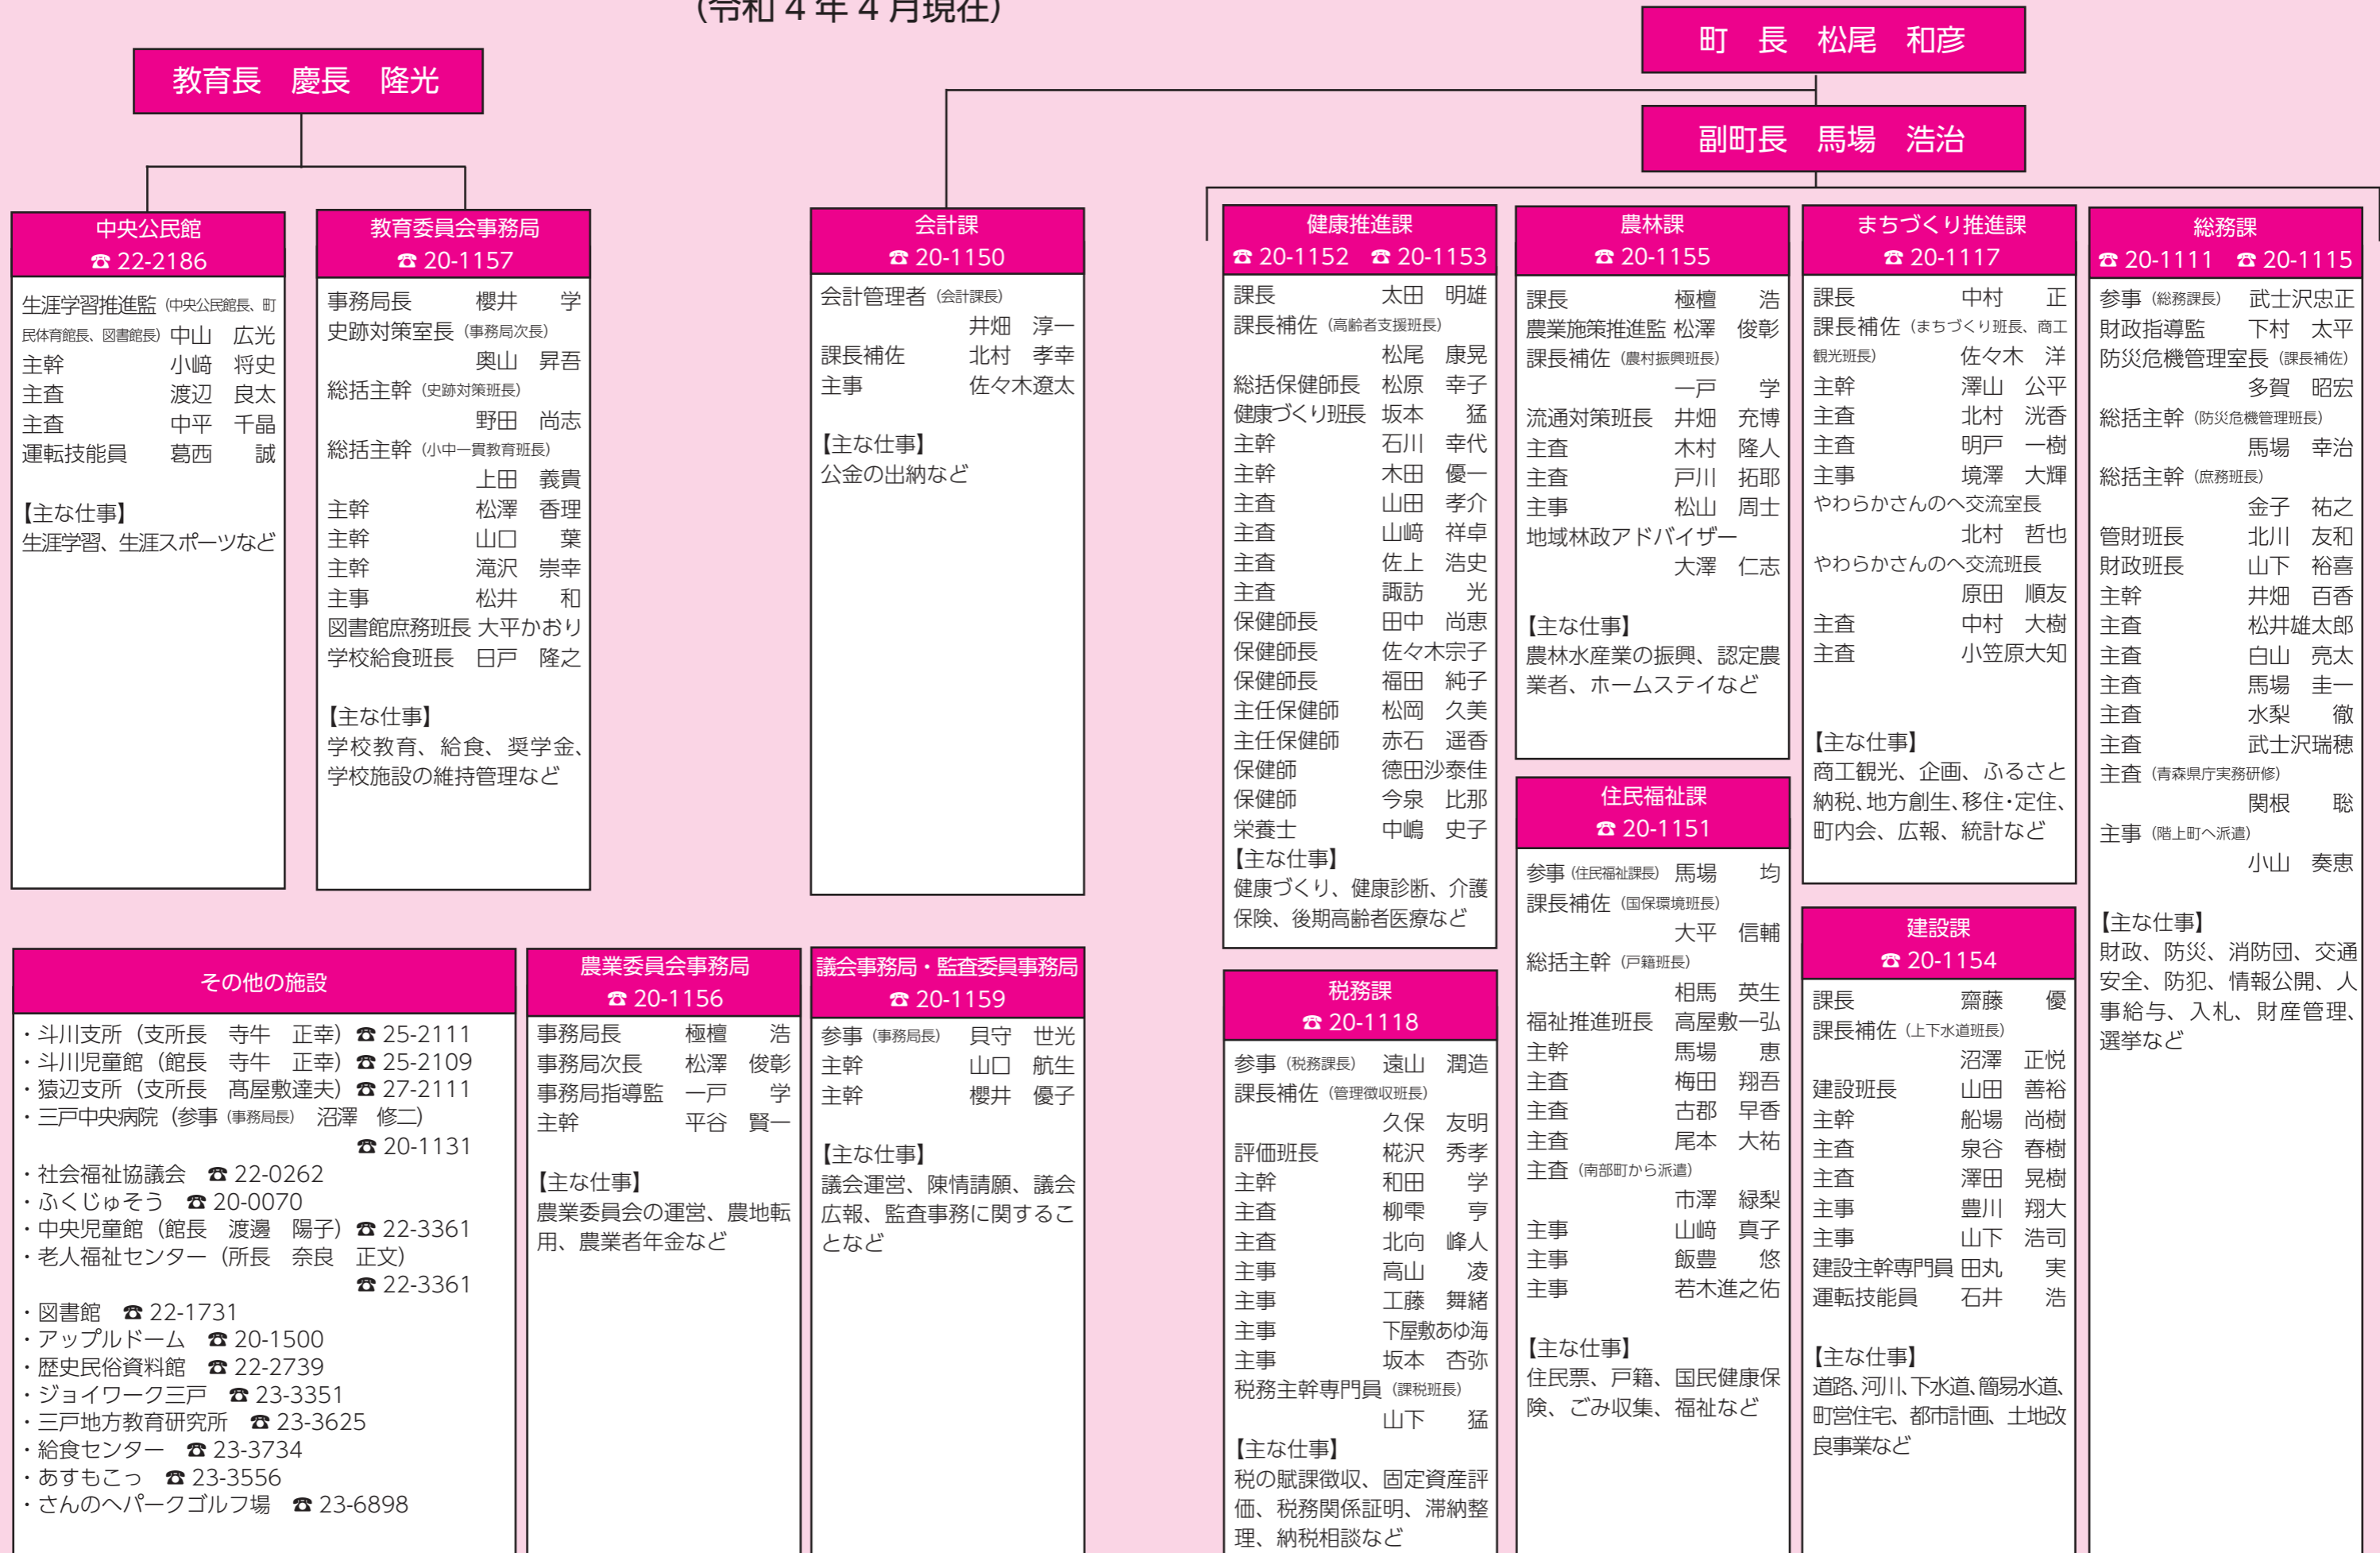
（令和４年４月現在）

町　長　松尾　和彦

副町長　馬場　浩治

教育長　慶長　隆光

中央公民館
☎ 22-2186

生涯学習推進監（中央公民館長、町民体育館長、図書館長）中山　広光
主幹　小﨑　将史
主査　渡辺　良太
主査　中平　千晶
運転技能員　葛西　誠

【主な仕事】
生涯学習、生涯スポーツなど

教育委員会事務局
☎ 20-1157

事務局長　櫻井　学
史跡対策室長（事務局次長）奥山　昇吾
総括主幹（史跡対策班長）野田　尚志
総括主幹（小中一貫教育班長）上田　義貴
主幹　松澤　香理
主幹　山口　葉
主幹　滝沢　崇幸
主事　松井　和
図書館庶務班長　大平かおり
学校給食班長　日戸　隆之

【主な仕事】
学校教育、給食、奨学金、学校施設の維持管理など

会計課
☎ 20-1150

会計管理者（会計課長）井畑　淳一
課長補佐　北村　孝幸
主事　佐々木遼太

【主な仕事】
公金の出納など

健康推進課
☎ 20-1152　☎ 20-1153

課長　太田　明雄
課長補佐（高齢者支援班長）松尾　康晃
総括保健師長　松原　幸子
健康づくり班長　坂本　猛
主幹　石川　幸代
主幹　木田　優一
主査　山田　孝介
主査　山﨑　祥卓
主査　佐上　浩史
主査　諏訪　光
保健師長　田中　尚恵
保健師長　佐々木宗子
保健師長　福田　純子
主任保健師　松岡　久美
主任保健師　赤石　遥香
保健師　德田沙泰佳
保健師　今泉　比那
栄養士　中嶋　史子
【主な仕事】
健康づくり、健康診断、介護保険、後期高齢者医療など

農林課
☎ 20-1155

課長　極檀　浩
農業施策推進監　松澤　俊彰
課長補佐（農村振興班長）一戸　学
流通対策班長　井畑　充博
主査　木村　隆人
主査　戸川　拓耶
主事　松山　周士
地域林政アドバイザー　大澤　仁志

【主な仕事】
農林水産業の振興、認定農業者、ホームステイなど

まちづくり推進課
☎ 20-1117

課長　中村　正
課長補佐（まちづくり班長、商工観光班長）佐々木　洋
主幹　澤山　公平
主査　北村　洸香
主査　明戸　一樹
主事　境澤　大輝
やわらかさんのへ交流室長　北村　哲也
やわらかさんのへ交流班長　原田　順友
主査　中村　大樹
主査　小笠原大知

【主な仕事】
商工観光、企画、ふるさと納税、地方創生、移住･定住、町内会、広報、統計など

総務課
☎ 20-1111　☎ 20-1115

参事（総務課長）武士沢忠正
財政指導監　下村　太平
防災危機管理室長（課長補佐）多賀　昭宏
総括主幹（防災危機管理班長）馬場　幸治
総括主幹（庶務班長）金子　祐之
管財班長　北川　友和
財政班長　山下　裕喜
主幹　井畑　百香
主査　松井雄太郎
主査　白山　亮太
主査　馬場　圭一
主査　水梨　徹
主査　武士沢瑞穂
主査（青森県庁実務研修）関根　聡
主事（階上町へ派遣）小山　奏恵

【主な仕事】
財政、防災、消防団、交通安全、防犯、情報公開、人事給与、入札、財産管理、選挙など

住民福祉課
☎ 20-1151

参事（住民福祉課長）馬場　均
課長補佐（国保環境班長）大平　信輔
総括主幹（戸籍班長）相馬　英生
福祉推進班長　高屋敷一弘
主幹　馬場　恵
主査　梅田　翔吾
主査　古郡　早香
主査　尾本　大祐
主査（南部町から派遣）市澤　緑梨
主事　山﨑　真子
主事　飯豊　悠
主事　若木進之佑

【主な仕事】
住民票、戸籍、国民健康保険、ごみ収集、福祉など

建設課
☎ 20-1154

課長　齋藤　優
課長補佐（上下水道班長）沼澤　正悦
建設班長　山田　善裕
主幹　船場　尚樹
主査　泉谷　春樹
主査　澤田　晃樹
主事　豊川　翔大
主事　山下　浩司
建設主幹専門員　田丸　実
運転技能員　石井　浩

【主な仕事】
道路､河川､下水道､簡易水道､町営住宅、都市計画、土地改良事業など

その他の施設

・斗川支所（支所長　寺牛　正幸）☎ 25-2111
・斗川児童館（館長　寺牛　正幸）☎ 25-2109
・猿辺支所（支所長　髙屋敷達夫）☎ 27-2111
・三戸中央病院（参事（事務局長）沼澤　修二）☎ 20-1131
・社会福祉協議会　☎ 22-0262
・ふくじゅそう　☎ 20-0070
・中央児童館（館長　渡邊　陽子）☎ 22-3361
・老人福祉センター（所長　奈良　正文）☎ 22-3361
・図書館　☎ 22-1731
・アップルドーム　☎ 20-1500
・歴史民俗資料館　☎ 22-2739
・ジョイワーク三戸　☎ 23-3351
・三戸地方教育研究所　☎ 23-3625
・給食センター　☎ 23-3734
・あすもこっ　☎ 23-3556
・さんのへパークゴルフ場　☎ 23-6898

農業委員会事務局
☎ 20-1156

事務局長　極檀　浩
事務局次長　松澤　俊彰
事務局指導監　一戸　学
主幹　平谷　賢一

【主な仕事】
農業委員会の運営、農地転用、農業者年金など

議会事務局・監査委員事務局
☎ 20-1159

参事（事務局長）貝守　世光
主幹　山口　航生
主幹　櫻井　優子

【主な仕事】
議会運営、陳情請願、議会広報、監査事務に関することなど

税務課
☎ 20-1118

参事（税務課長）遠山　潤造
課長補佐（管理徴収班長）久保　友明
評価班長　椛沢　秀孝
主幹　和田　学
主査　柳癶　亨
主査　北向　峰人
主事　高山　凌
主事　工藤　舞緒
主事　下屋敷あゆ海
主事　坂本　杏弥
税務主幹専門員（課税班長）山下　猛
【主な仕事】
税の賦課徴収、固定資産評価、税務関係証明、滞納整理、納税相談など